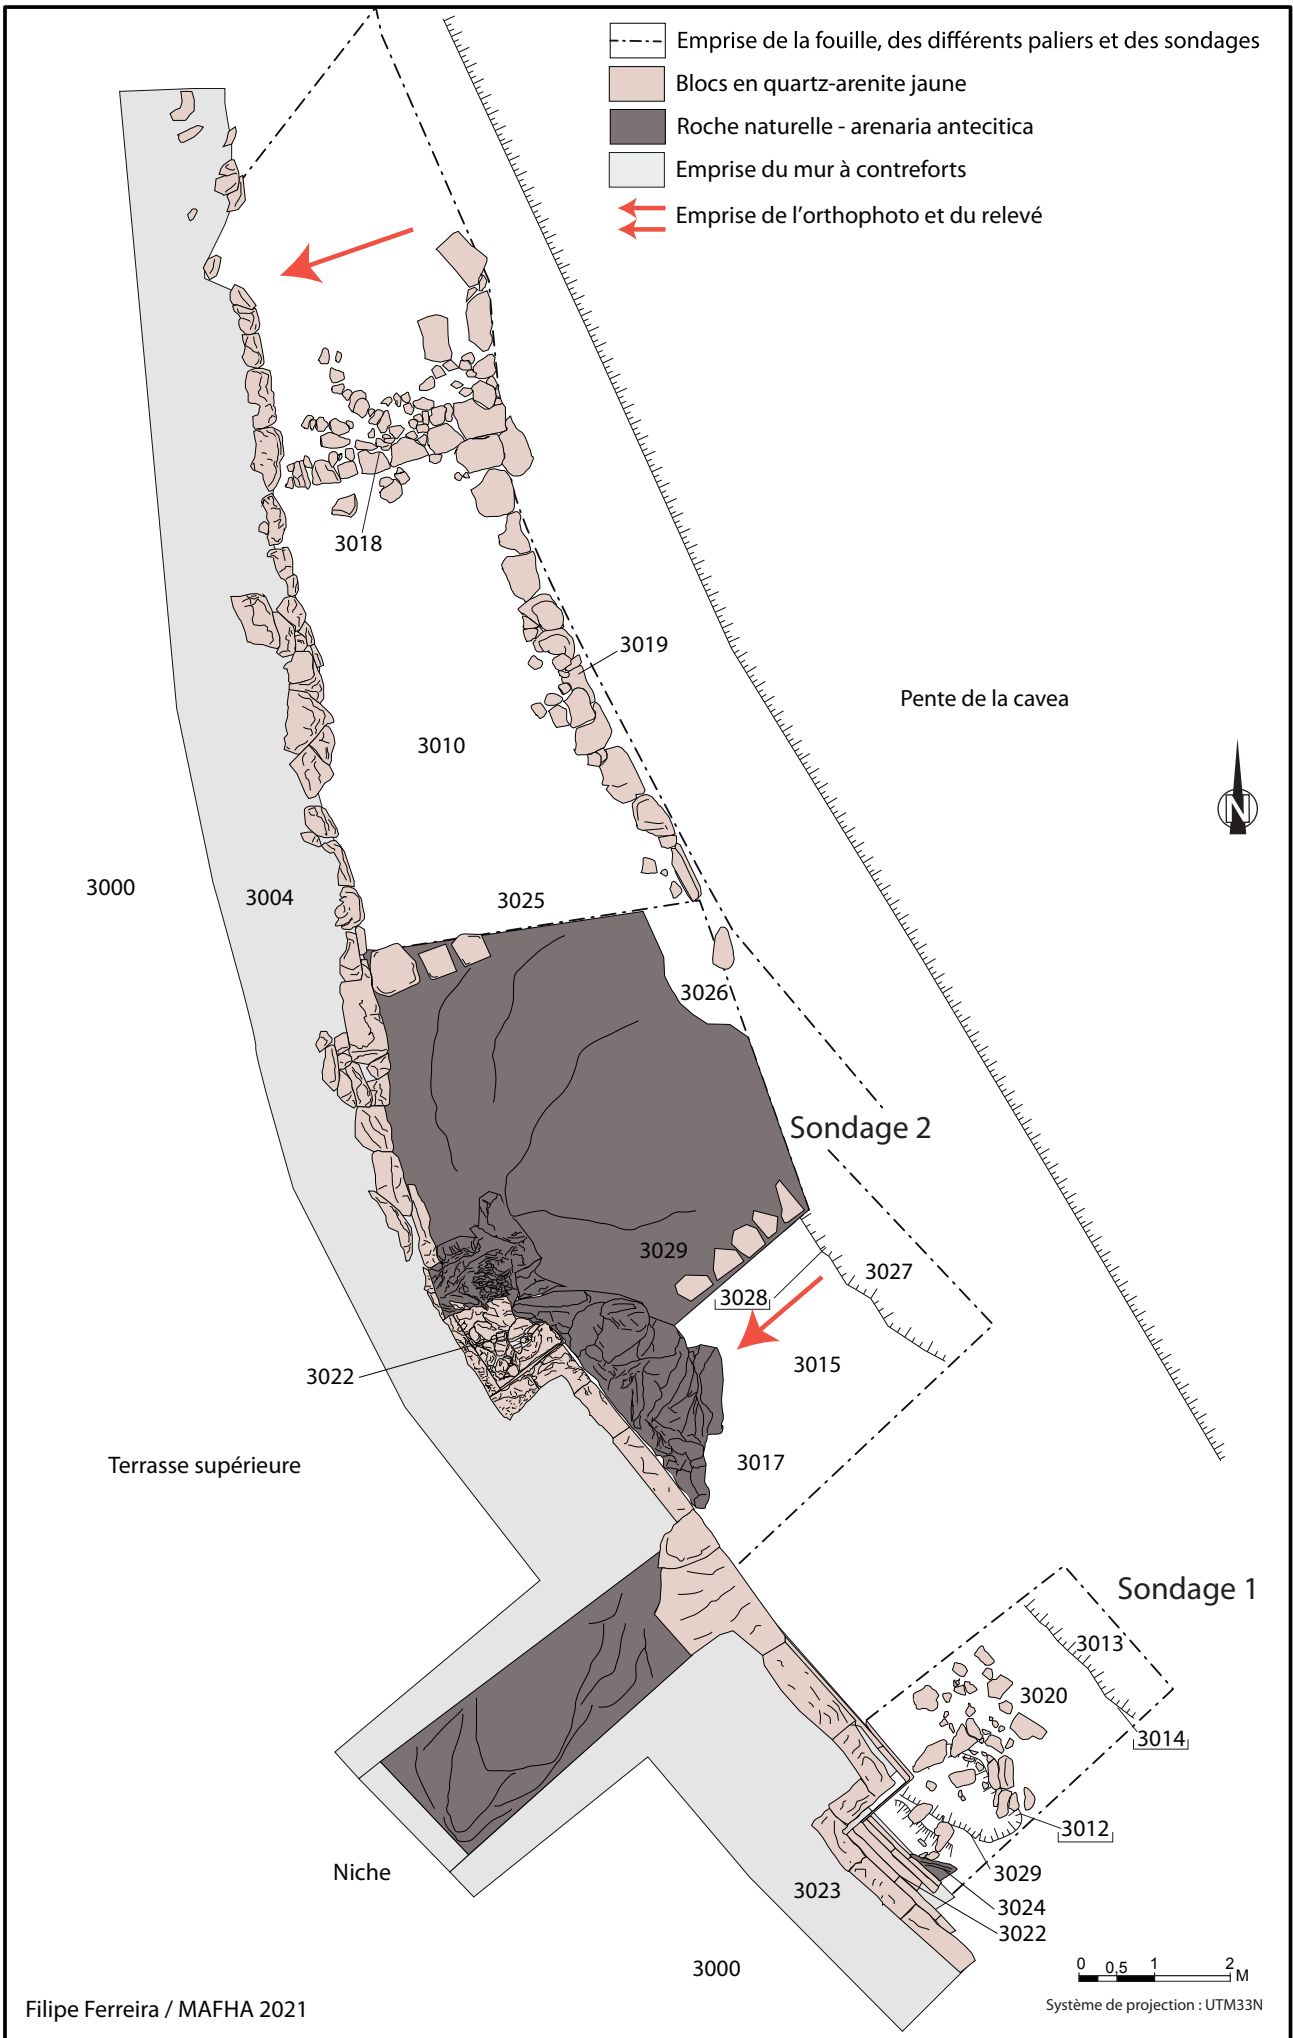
Emprise de la fouille, des différents paliers et des sondages
Blocs en quartz-arenite jaune
Roche naturelle - arenaria antecitica
Emprise du mur à contreforts
Emprise de l'orthophoto et du relevé

3018
3019
Pente de la cavea
3010
N
3000
3004
3025
3026
Sondage 2
3029
3027
3028
3015
3022
3017
Terrasse supérieure
Sondage 1
3013
3020
3014
3012
Niche
3029
3023
3024
3022
3000
0 0,5 1 2 M
Système de projection : UTM33N
Filipe Ferreira / MAFHA 2021